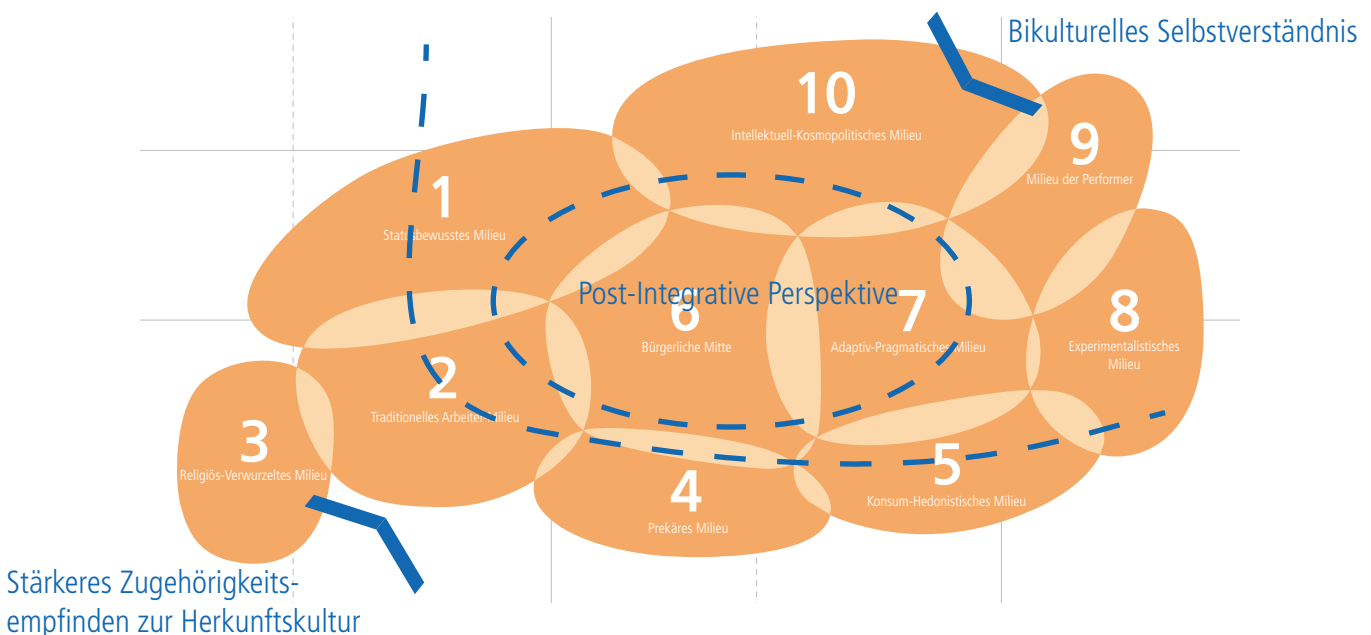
Bikulturelles Selbstverständnis

10
Intellektuell-Kosmopolitisches Milieu

9
Milieu der Performer

1
Statusbewusstes Milieu

Post-Integrative Perspektive

6
Bürgerliche Mitte

7
Adaptiv-Pragmatisches Milieu

8
Experimentalistisches Milieu

2
Traditionelles Arbeiter-Milieu

3
Religiös-Verwurzeltes Milieu

4
Prekäres Milieu

5
Konsum-Hedonistisches Milieu

Stärkeres Zugehörigkeitsempfinden zur Herkunftskultur